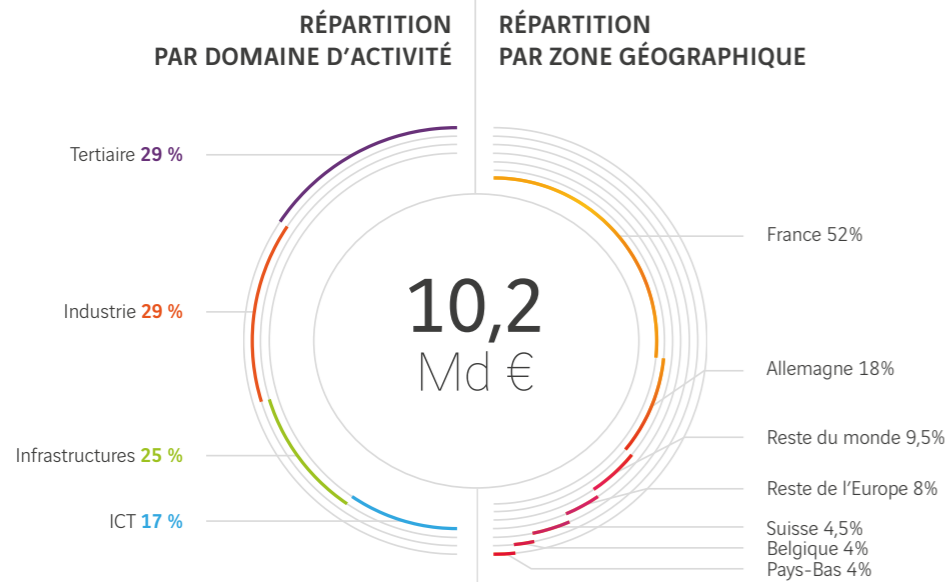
RÉPARTITION
PAR DOMAINE D'ACTIVITÉ

RÉPARTITION
PAR ZONE GÉOGRAPHIQUE

Tertiaire 29 %

Industrie 29 %

Infrastructures 25 %

ICT 17 %

10,2
Md €

France 52%

Allemagne 18%

Reste du monde 9,5%

Reste de l'Europe 8%

Suisse 4,5%

Belgique 4%

Pays-Bas 4%